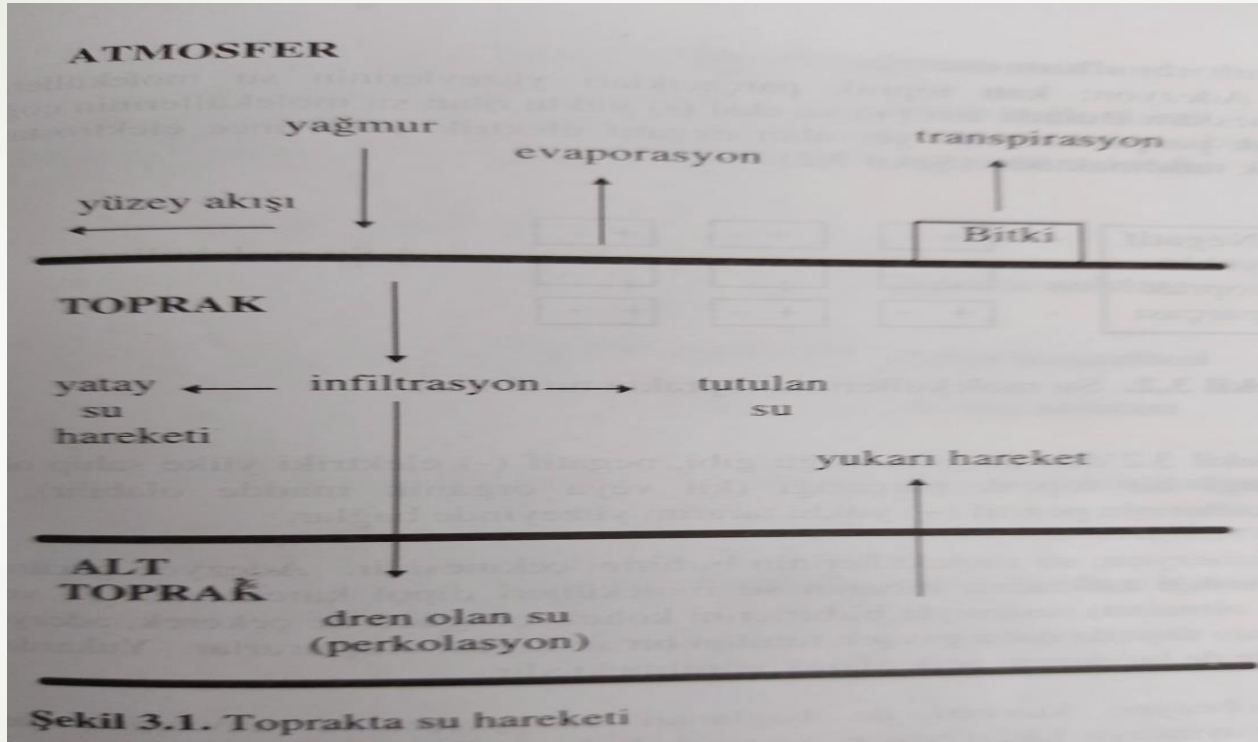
ATMOSFER

yağmur

evaporasyon

transpirasyon

yüzey akışı

Bitki

TOPRAK

yatay su hareketi

infiltrasyon

tutulan su

yukarı hareket

ALT TOPRAK

dren olan su (perkolasyon)

Şekil 3.1. Toprakta su hareketi